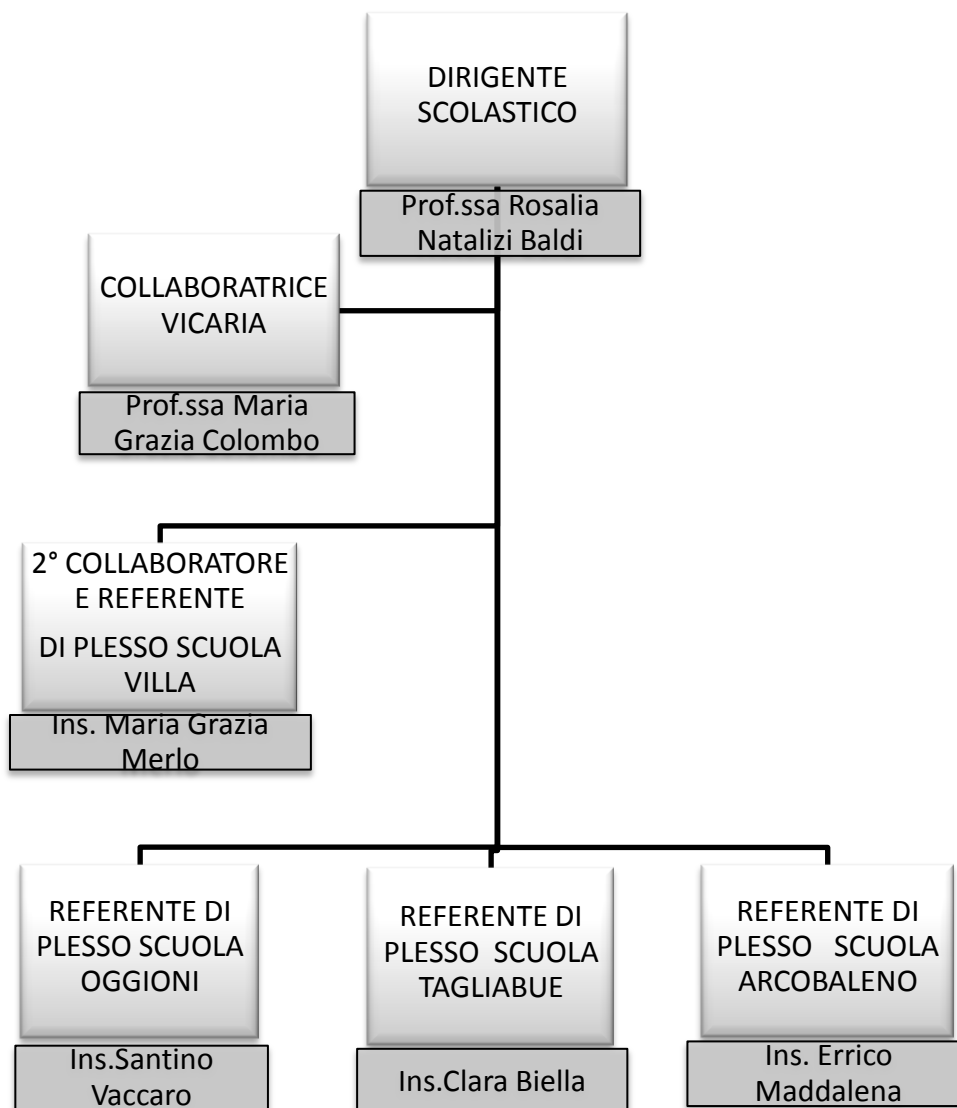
DIRIGENTE SCOLASTICO

Prof.ssa Rosalia Natalizi Baldi

COLLABORATRICE VICARIA

Prof.ssa Maria Grazia Colombo

2° COLLABORATORE E REFERENTE

DI PLESSO SCUOLA VILLA

Ins. Maria Grazia Merlo

REFERENTE DI PLESSO SCUOLA OGGIONI

Ins.Santino Vaccaro

REFERENTE DI PLESSO SCUOLA TAGLIABUE

Ins.Clara Biella

REFERENTE DI PLESSO SCUOLA ARCOBALENO

Ins. Errico Maddalena